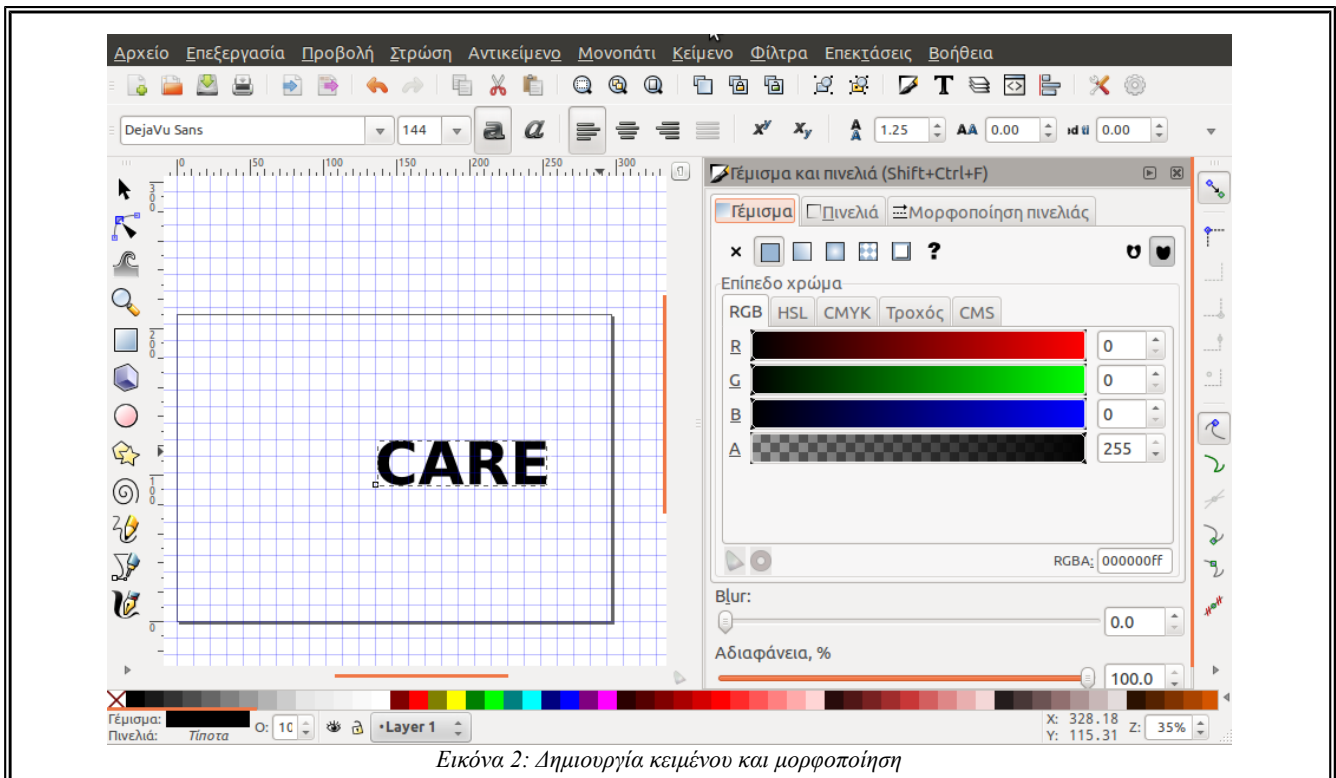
Αρχείο Επεξεργασία Προβολή Στρώση Αντικείμενο Μονοπάτι Κείμενο Φίλτρα Επεκτάσεις Βοήθεια

DejaVu Sans 144 1.25 AA 0.00 0.00

0 50 100 150 200 250 300

Γέμισμα και πινελιά (Shift+Ctrl+F)

Γέμισμα Πινελιά Μορφοποίηση πινελιάς

× ?

Επίπεδο χρώμα

RGB HSL CMYK Τροχός CMS

R 0
G 0
B 0
A 255

RGBA: 000000ff

Blur:
0.0

Αδιαφάνεια, %
100.0

CARE

Γέμισμα:
Πινελιά: Τίποτα
O: 10
•Layer 1
X: 328.18
Y: 115.31
Z: 35%

Εικόνα 2: Δημιουργία κειμένου και μορφοποίηση